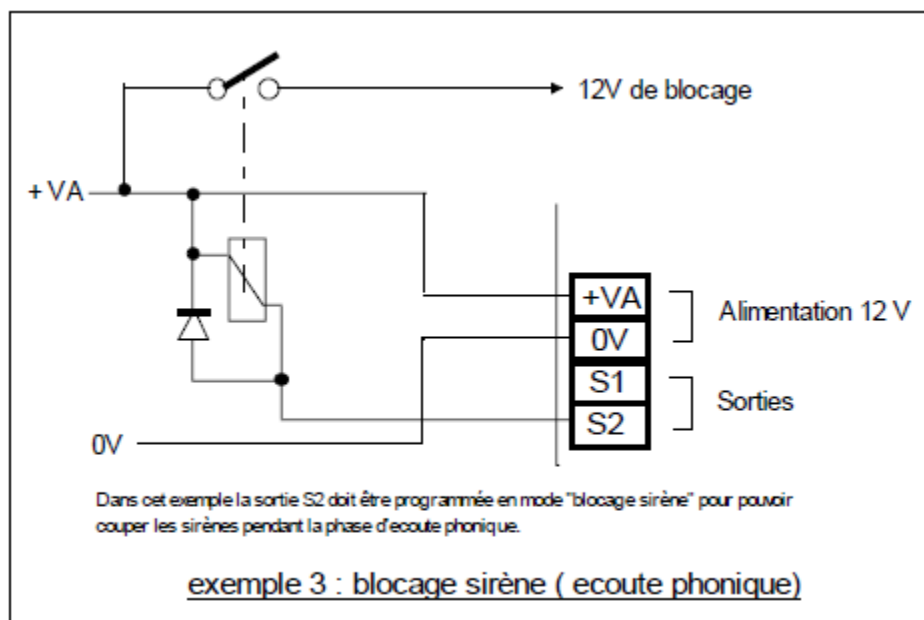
12V de blocage

+VA

+VA

0V

Alimentation 12 V

S1

S2

Sorties

0V

Dans cet exemple la sortie S2 doit être programmée en mode "blocage sirène" pour pouvoir couper les sirènes pendant la phase d'ecoute phonique.

exemple 3 : blocage sirène ( ecoute phonique)